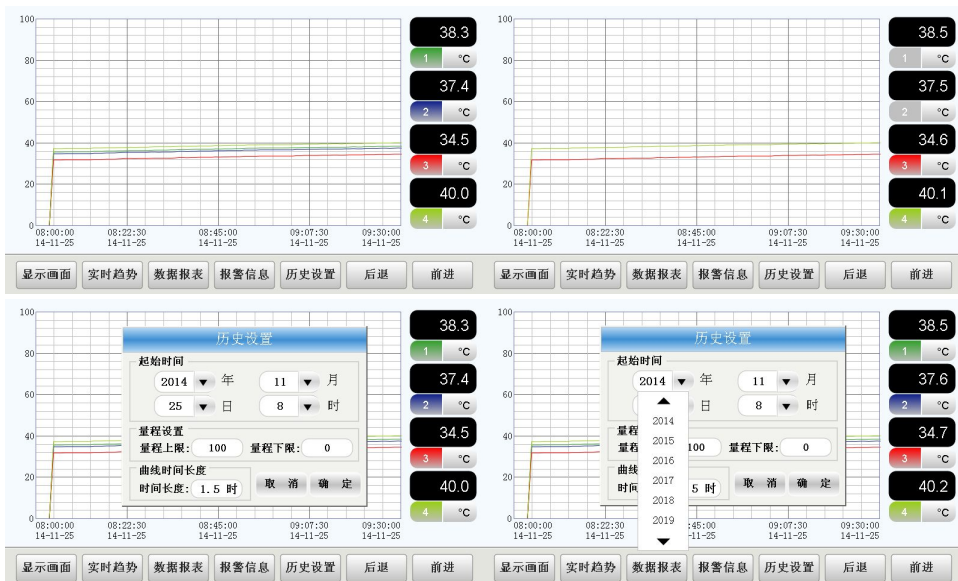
100
80
60
40
20
0
08:00:00 14-11-25
08:22:30 14-11-25
08:45:00 14-11-25
09:07:30 14-11-25
09:30:00 14-11-25

38.3
1 °C
37.4
2 °C
34.5
3 °C
40.0
4 °C

显示画面 实时趋势 数据报表 报警信息 历史设置 后退 前进

100
80
60
40
20
0
08:00:00 14-11-25
08:22:30 14-11-25
08:45:00 14-11-25
09:07:30 14-11-25
09:30:00 14-11-25

38.5
1 °C
37.5
2 °C
34.6
3 °C
40.1
4 °C

显示画面 实时趋势 数据报表 报警信息 历史设置 后退 前进

100
80
60
40
20
0
08:00:00 14-11-25
08:22:30 14-11-25
08:45:00 14-11-25
09:07:30 14-11-25
09:30:00 14-11-25

历史设置
起始时间
2014 年 11 月
25 日 8 时
量程设置
量程上限: 100 量程下限: 0
曲线时间长度
时间长度: 1.5 时 取 消 确 定

38.3
1 °C
37.4
2 °C
34.5
3 °C
40.0
4 °C

显示画面 实时趋势 数据报表 报警信息 历史设置 后退 前进

100
80
60
40
20
0
08:00:00 14-11-25
08:22:30 14-11-25
08:45:00 14-11-25
09:07:30 14-11-25
09:30:00 14-11-25

历史设置
起始时间
2014 年 11 月
日 8 时
2014
2015
2016
2017
2018
2019
量程
量程 100 量程下限: 0
曲线
时间 5 时 取 消 确 定

38.5
1 °C
37.6
2 °C
34.7
3 °C
40.2
4 °C

显示画面 实时趋势 数据报表 报警信息 历史设置 后退 前进